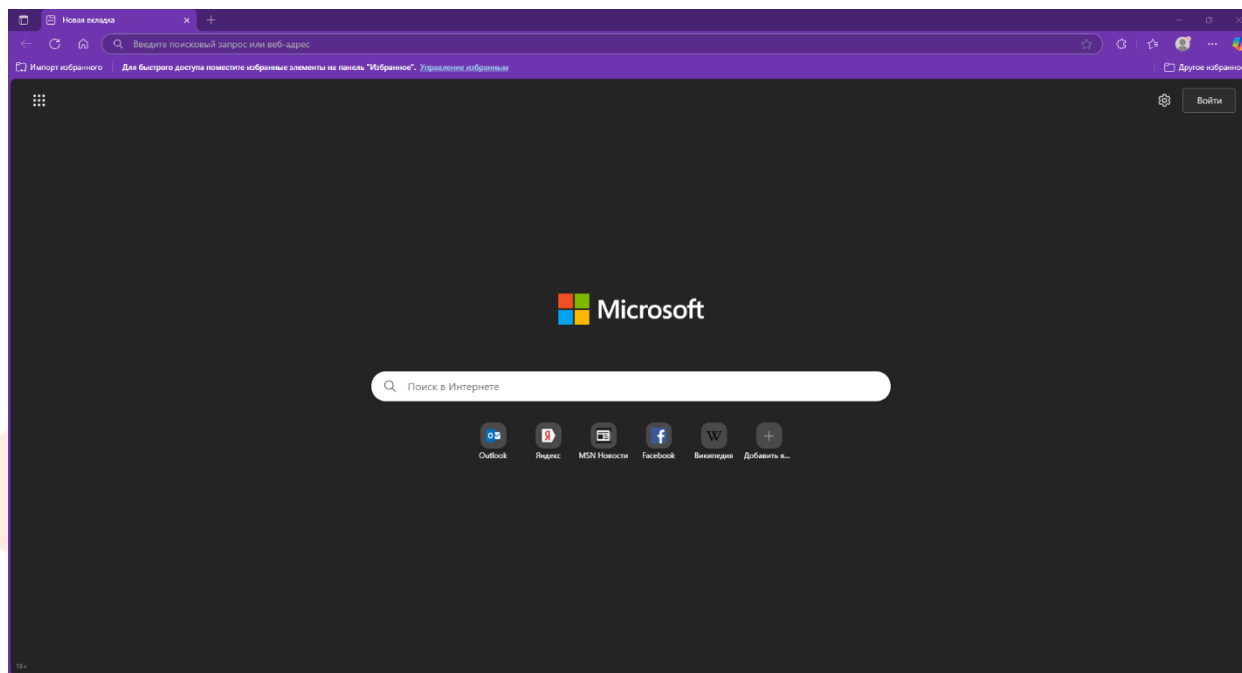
Новая вкладка

Введите поисковый запрос или веб-адрес

Импорт избранного | Для быстрого доступа поместите избранные элементы на панель "Избранное". Управление избранным

Другое избранное

Войти

Microsoft

Поиск в Интернете

Outlook
Яндекс
MSN Новости
Facebook
Википедия
Добавить я...

18+